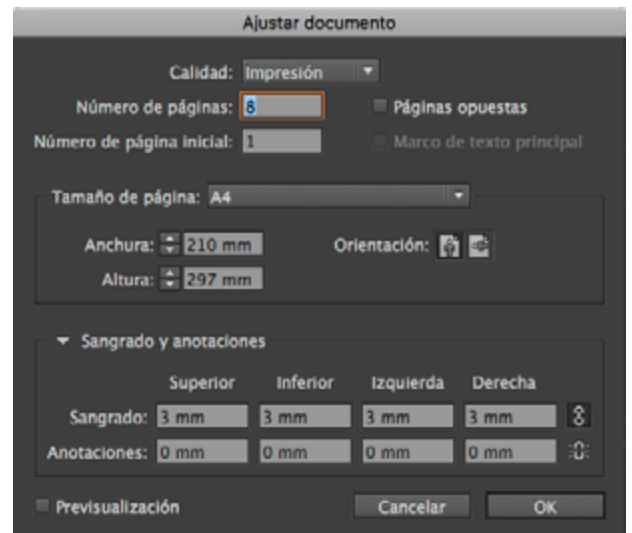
Ajustar documento

Calidad: Impresión

Número de páginas: 8

Páginas opuestas

Número de página inicial: 1

Marco de texto principal

Tamaño de página: A4

Anchura: 210 mm

Orientación:

Altura: 297 mm

Sangrado y anotaciones

| | Superior | Inferior | Izquierda | Derecha |
|---|---|---|---|---|
| Sangrado: | 3 mm | 3 mm | 3 mm | 3 mm |
| Anotaciones: | 0 mm | 0 mm | 0 mm | 0 mm |

Previsualización

Cancelar

OK